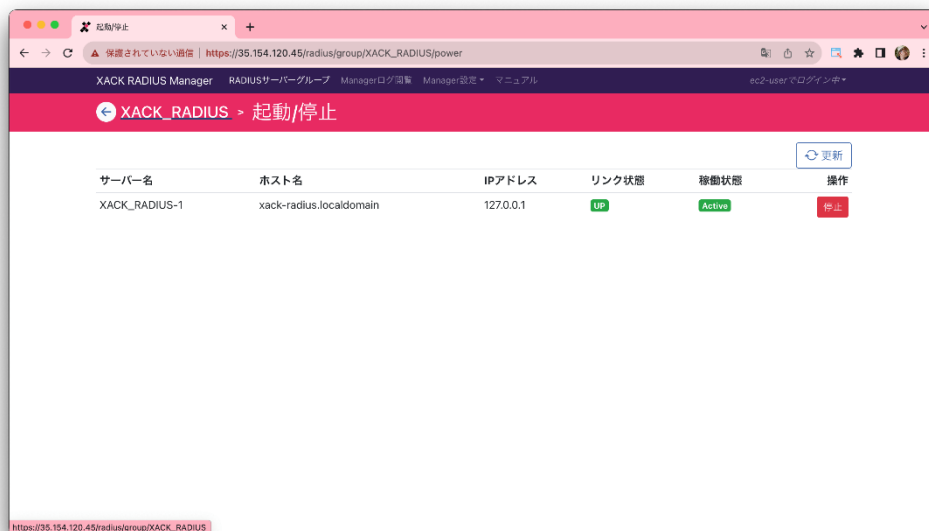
起動/停止

保護されていない通信 | https://35.154.120.45/radius/group/XACK_RADIUS/power

XACK RADIUS Manager RADIUSサーバーグループ Managerログ閲覧 Manager設定 マニュアル ec2-userでログイン中

XACK_RADIUS > 起動/停止

更新

| サーバー名 | ホスト名 | IPアドレス | リンク状態 | 稼働状態 | 操作 |
|---|---|---|---|---|---|
| XACK_RADIUS-1 | xack-radius.localdomain | 127.0.0.1 | UP | Active | 停止 |

https://35.154.120.45/radius/group/XACK_RADIUS